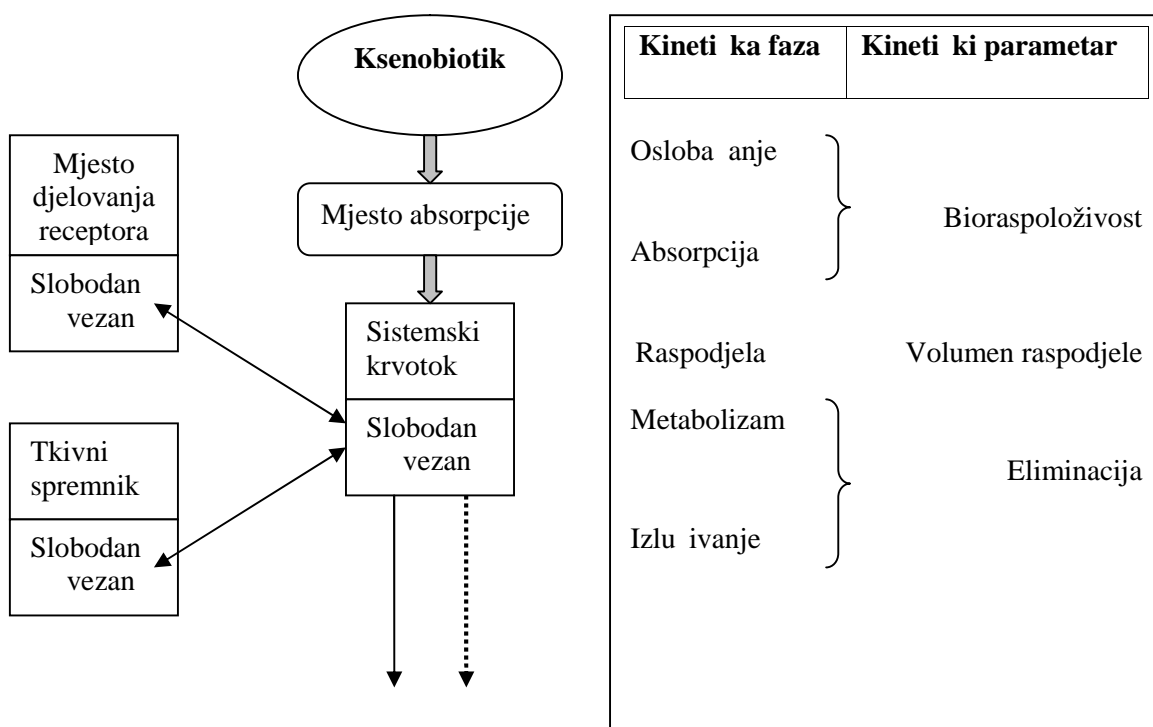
Ksenobiotik

Mjesto absorpcije

Mjesto djelovanja receptora

Slobodan vezan

Sistemski krvotok

Slobodan vezan

Tkivni spremnik

Slobodan vezan

| Kineti ka faza | Kineti ki parametar |
|---|---|

Osloba anje

Absorpcija

Bioraspoloživost

Raspodjela

Volumen raspodjele

Metabolizam

Izlu ivanje

Eliminacija